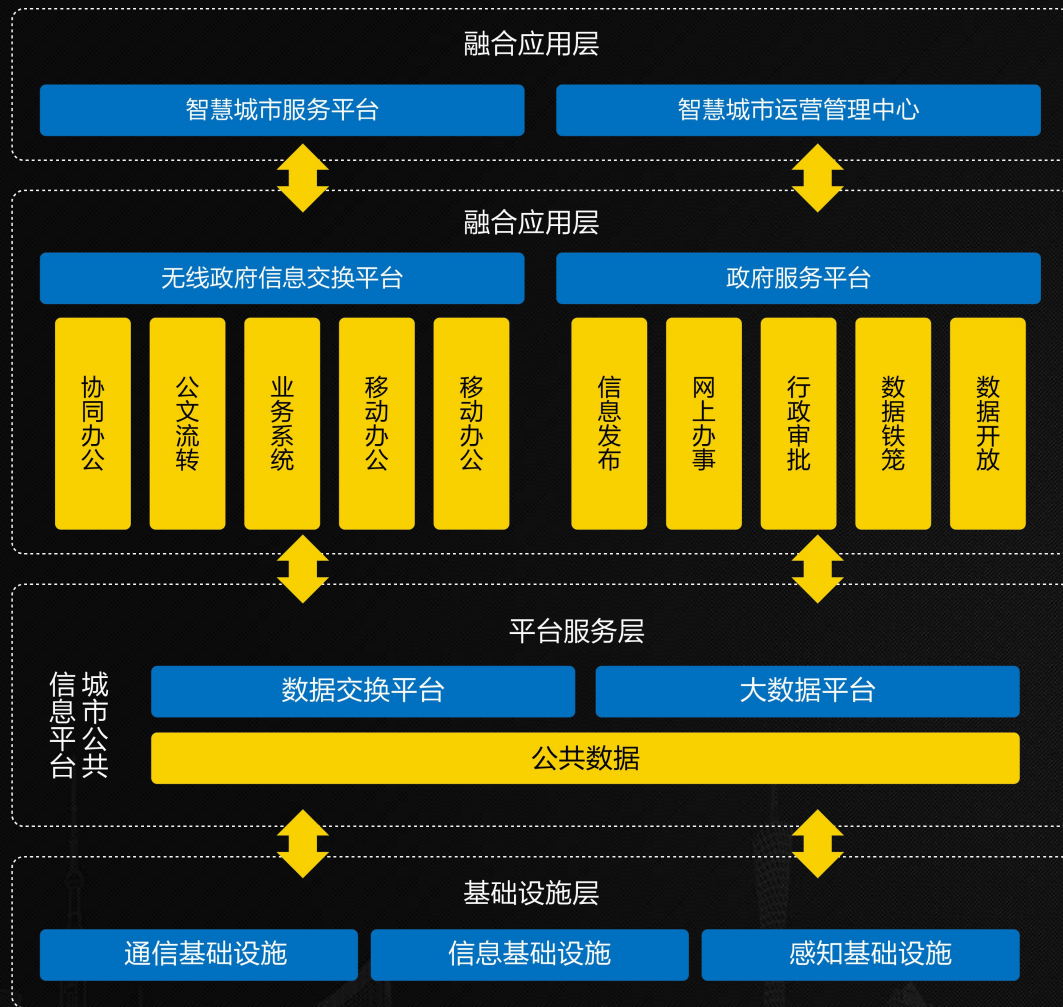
融合应用层

智慧城市服务平台

智慧城市运营管理中心

融合应用层

无线政府信息交换平台

政府服务平台

协同办公

公文流转

业务系统

移动办公

移动办公

信息发布

网上办事

行政审批

数据铁笼

数据开放

平台服务层

城市公共信息平台

数据交换平台

大数据平台

公共数据

基础设施层

通信基础设施

信息基础设施

感知基础设施